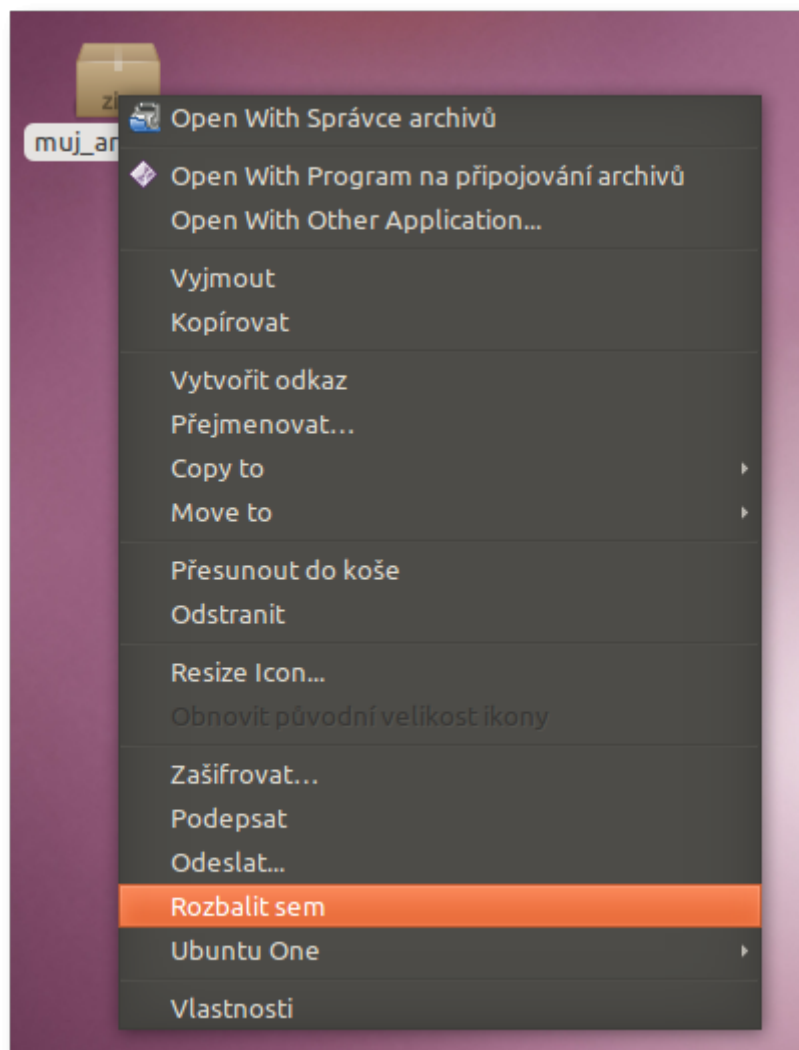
zi

muj_ar

Open With Správce archivů

Open With Program na připojování archivů
Open With Other Application...

Vyjmout
Kopírovat

Vytvořit odkaz
Přejmenovat...
Copy to
Move to

Přesunout do koše
Odstranit

Resize Icon...
Obnovit původní velikost ikony

Zašifrovat...
Podepsat
Odeslat...
Rozbalit sem
Ubuntu One

Vlastnosti